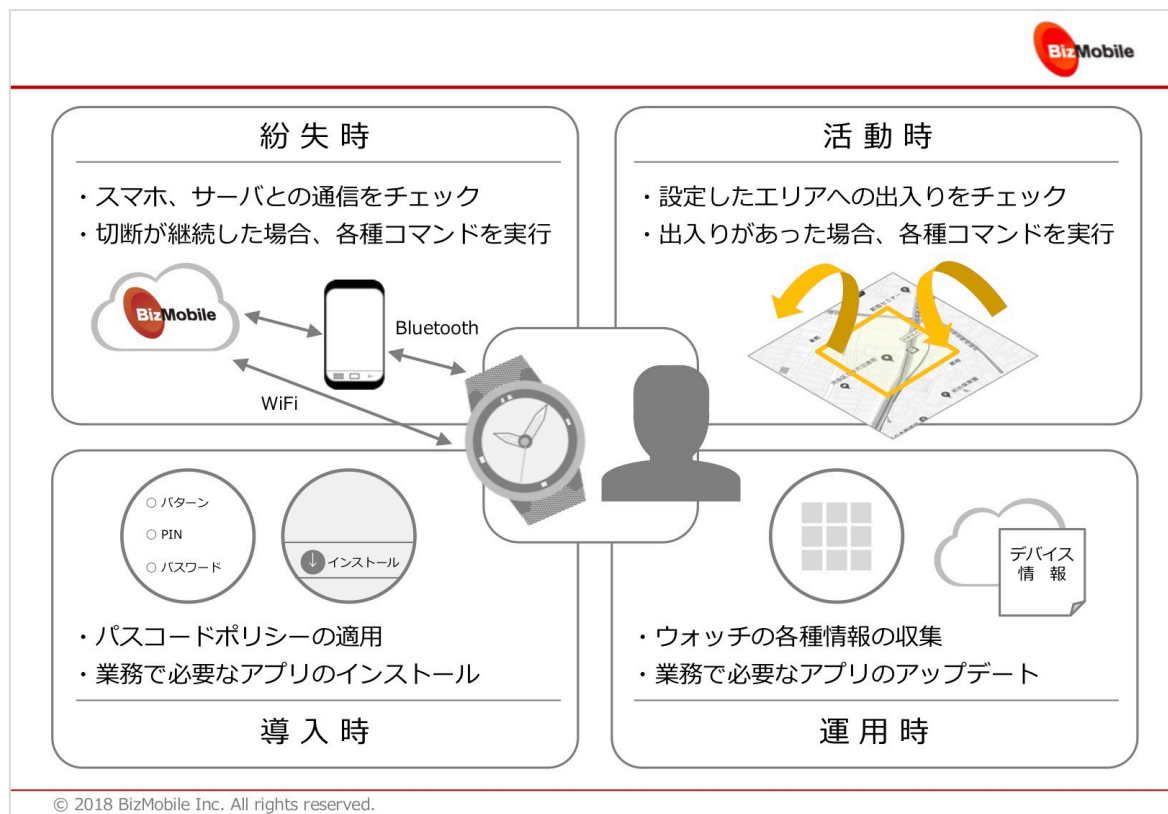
BizMobile

紛失時

・スマホ、サーバとの通信をチェック
・切断が継続した場合、各種コマンドを実行

BizMobile

Bluetooth

WiFi

活動時

・設定したエリアへの出入りをチェック
・出入りがあった場合、各種コマンドを実行

○ パターン
○ PIN
○ パスワード

インストール

・パスコードポリシーの適用
・業務で必要なアプリのインストール

導入時

デバイス情報

・ウォッチの各種情報の収集
・業務で必要なアプリのアップデート

運用時

© 2018 BizMobile Inc. All rights reserved.